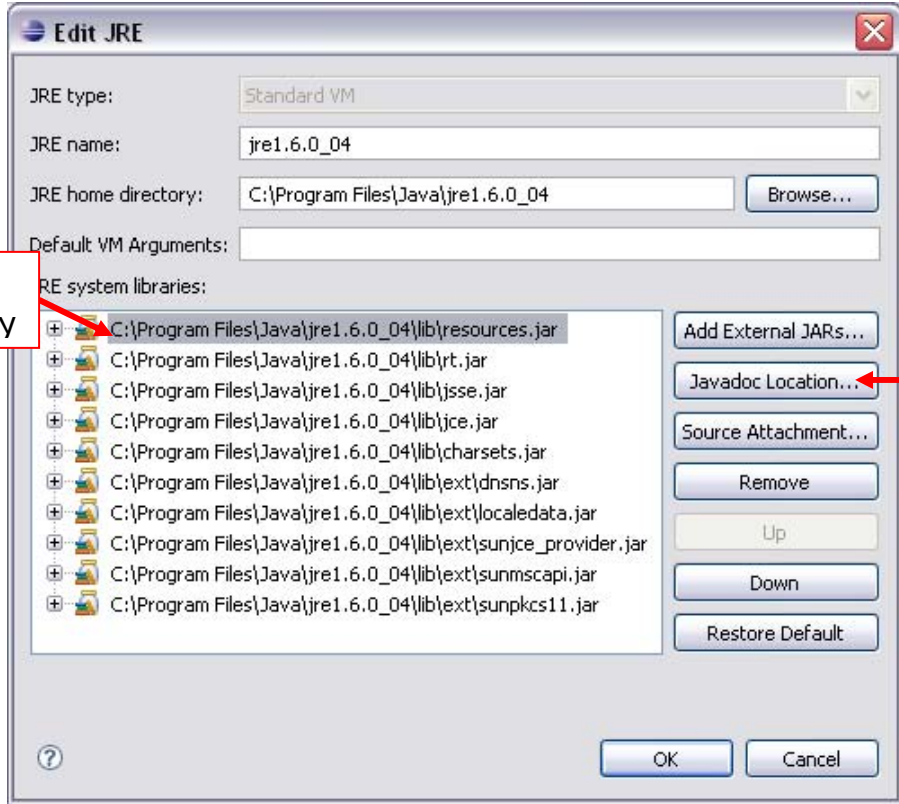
Edit JRE

JRE type: Standard VM

JRE name: jre1.6.0_04

JRE home directory: C:\Program Files\Java\jre1.6.0_04 Browse...

Default VM Arguments:

y

RE system libraries:

C:\Program Files\Java\jre1.6.0_04\lib\resources.jar
C:\Program Files\Java\jre1.6.0_04\lib\rt.jar
C:\Program Files\Java\jre1.6.0_04\lib\jsse.jar
C:\Program Files\Java\jre1.6.0_04\lib\jce.jar
C:\Program Files\Java\jre1.6.0_04\lib\charsets.jar
C:\Program Files\Java\jre1.6.0_04\lib\ext\dnsns.jar
C:\Program Files\Java\jre1.6.0_04\lib\ext\localedata.jar
C:\Program Files\Java\jre1.6.0_04\lib\ext\sunjce_provider.jar
C:\Program Files\Java\jre1.6.0_04\lib\ext\sunmscapi.jar
C:\Program Files\Java\jre1.6.0_04\lib\ext\sunpkcs11.jar

Add External JARs...
Javadoc Location...
Source Attachment...
Remove
Up
Down
Restore Default

?

OK Cancel